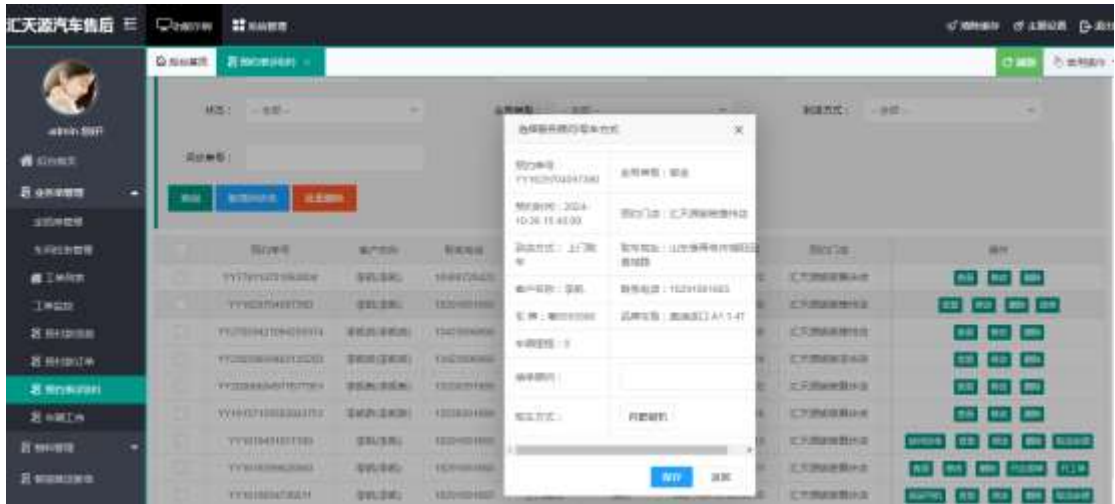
汇天源汽车售后

admin 在线

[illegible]

状态：-- 全部 --

业务类型：-- 全部 --

到店方式：-- 全部 --

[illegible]

选择服务顾问/接车方式

预约单号：YY16297042417380

业务类型：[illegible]

预约时间：2024-10-26 15:45:00

预约门店：汇天源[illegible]

到店方式：上门取车

取车地址：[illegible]

客户名称：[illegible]

联系电话：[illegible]

车牌：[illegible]

品牌车型：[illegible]

车辆里程：0

服务顾问：

取车方式：

保存

关闭

预约单号

客户名称

联系电话

预约门店

操作